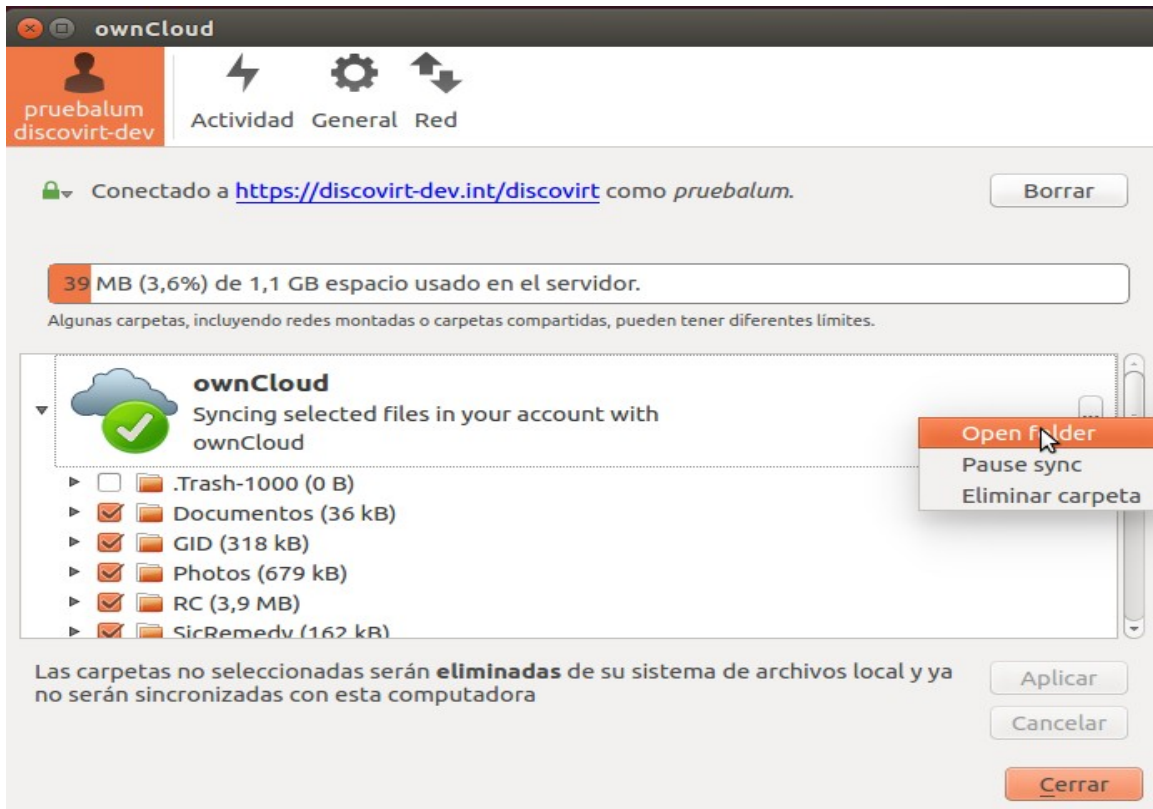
ownCloud

pruebalum discovirt-dev

Actividad General Red

Conectado a https://discovirt-dev.int/discovirt como *pruebalum.*

Borrar

39 MB (3,6%) de 1,1 GB espacio usado en el servidor.

Algunas carpetas, incluyendo redes montadas o carpetas compartidas, pueden tener diferentes límites.

**ownCloud**
Syncing selected files in your account with ownCloud

...

Open folder
Pause sync
Eliminar carpeta

.Trash-1000 (0 B)
Documentos (36 kB)
GID (318 kB)
Photos (679 kB)
RC (3,9 MB)
SicRemedy (162 kB)

Las carpetas no seleccionadas serán **eliminadas** de su sistema de archivos local y ya no serán sincronizadas con esta computadora

Aplicar

Cancelar

Cerrar